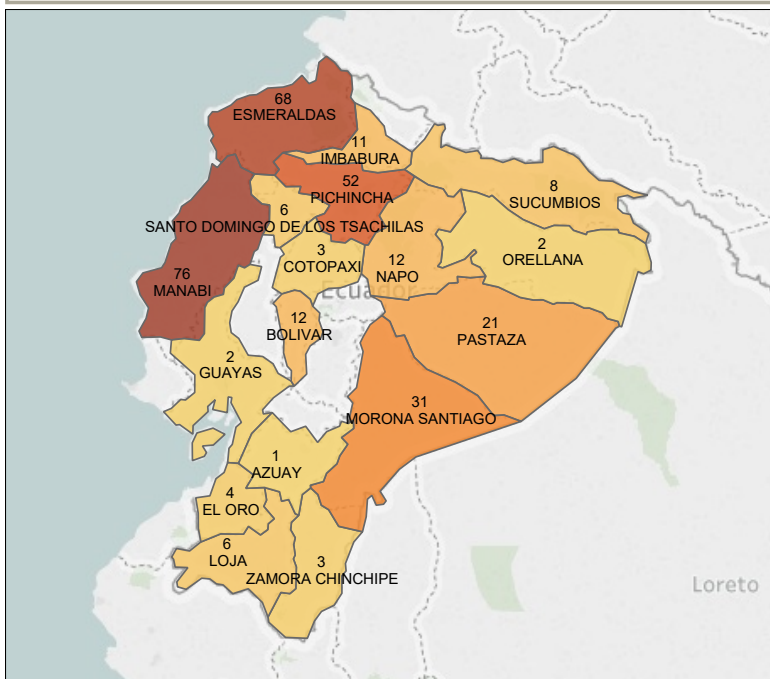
68
ESMERALDAS

11
IMBABURA

52
PICHINCHA

8
SUCUMBIOS

6
SANTO DOMINGO DE LOS TSACHILAS

2
ORELLANA

3
COTOPAXI

12
NAPO

76
MANABI

Ecuador

12
BOLIVAR

21
PASTAZA

2
GUAYAS

31
MORONA SANTIAGO

1
AZUAY

4
EL ORO

6
LOJA

3
ZAMORA CHINCHIPE

Loreto